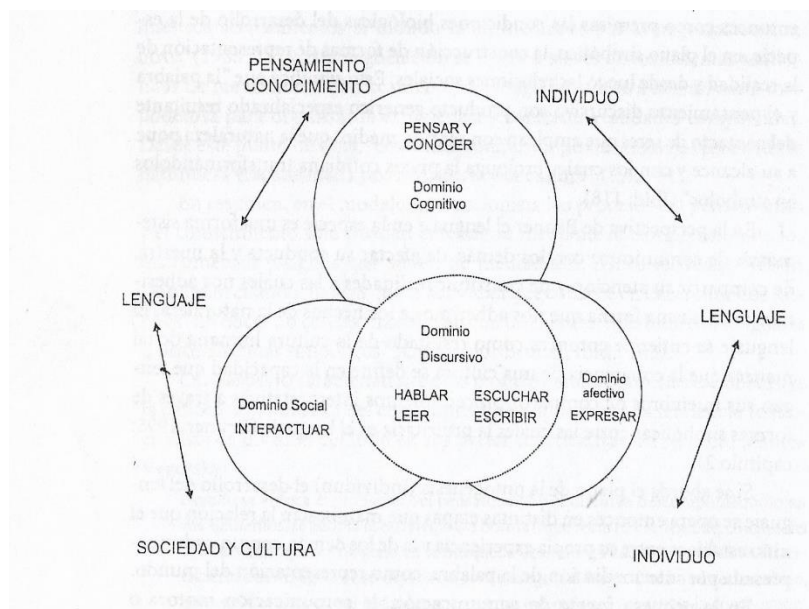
PENSAMIENTO
CONOCIMIENTO

INDIVIDUO

PENSAR Y
CONOCER

Dominio
Cognitivo

LENGUAJE

LENGUAJE

Dominio
Discursivo

Dominio Social
INTERACTUAR

HABLAR
LEER

ESCUCHAR
ESCRIBIR

Dominio
afectivo
EXPRESAR

SOCIEDAD Y CULTURA

INDIVIDUO